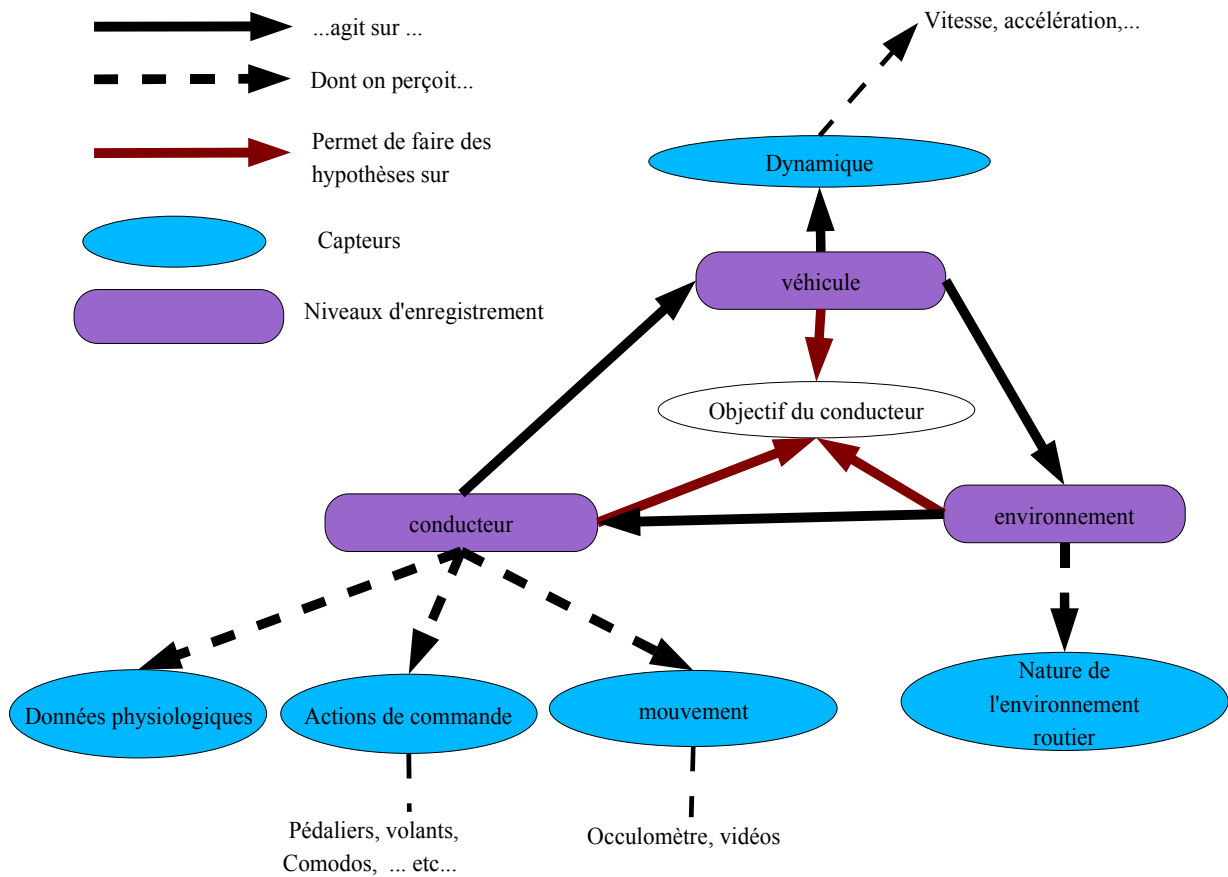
...agit sur ...

Dont on perçoit...

Permet de faire des hypothèses sur

Capteurs

Niveaux d'enregistrement

Vitesse, accélération,...

Dynamique

véhicule

Objectif du conducteur

conducteur

environnement

Données physiologiques

Actions de commande

mouvement

Nature de l'environnement routier

Pédaliers, volants, Comodos, ... etc...

Occulomètre, vidéos